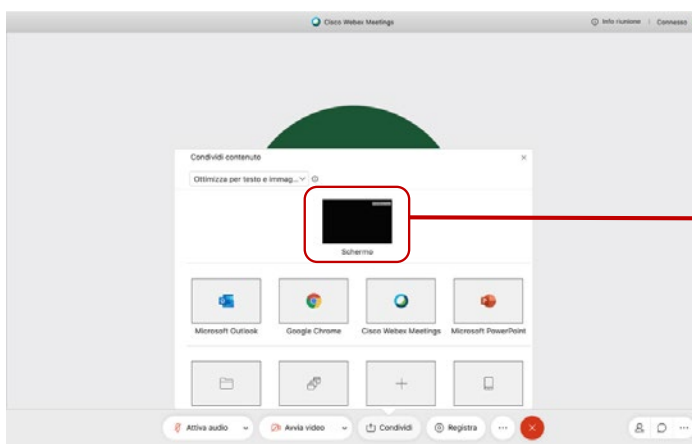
Cisco Webex Meetings

Info riunione | Connesso

Condividi contenuto

×

Ottimizza per testo e immag...

Schermo

Microsoft Outlook

Google Chrome

Cisco Webex Meetings

Microsoft PowerPoint

Attiva audio

Avvia video

Condividi

Registra

...